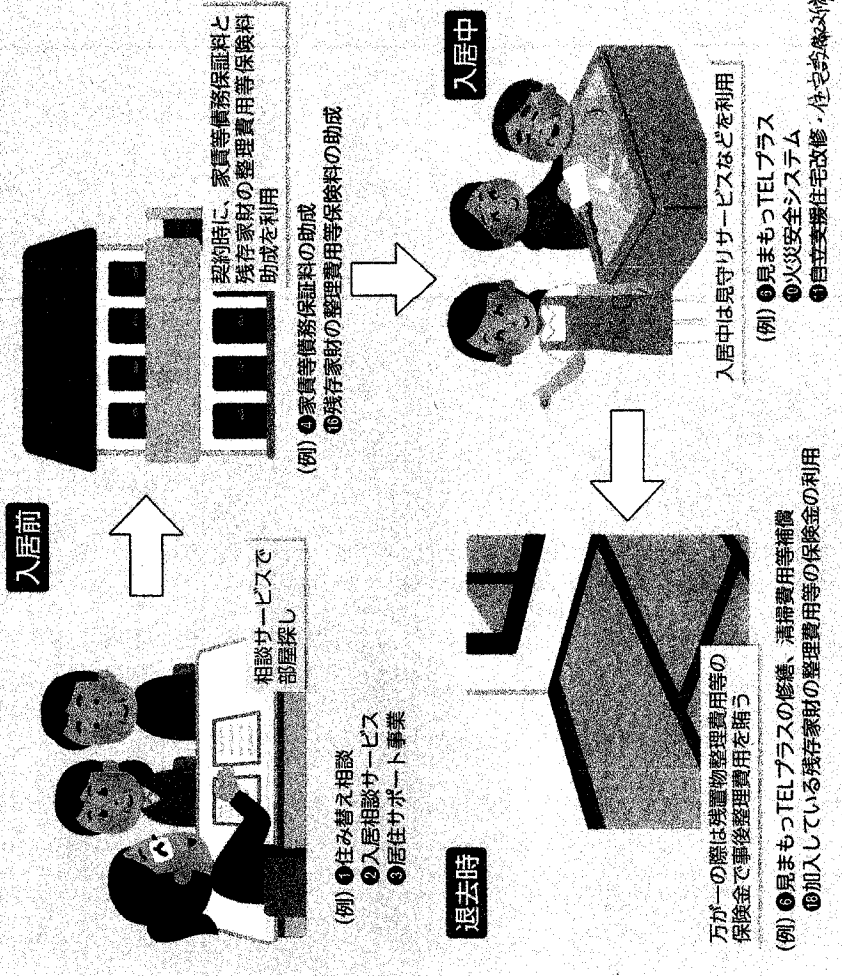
入居前

相談サービスで部屋探し

(例) ❶住み替え相談
❷入居相談サービス
❸居住サポート事業

契約時に、家賃等債務保証料と残存家財の整理費用等保険料助成を利用

(例) ❹家賃等債務保証料の助成
⓰残存家財の整理費用等保険料の助成

入居中

入居中は見守りサービスなどを利用

(例) ❻見まもっTELプラス
❿火災安全システム
⓫自立支援住宅改修・住宅設備改修

退去時

万が一の際は残置物整理費用等の保険金で事後整理費用を賄う

(例) ❻見まもっTELプラスの修繕、清掃費用等補償
⓰加入している残存家財の整理費用等の保険金の利用